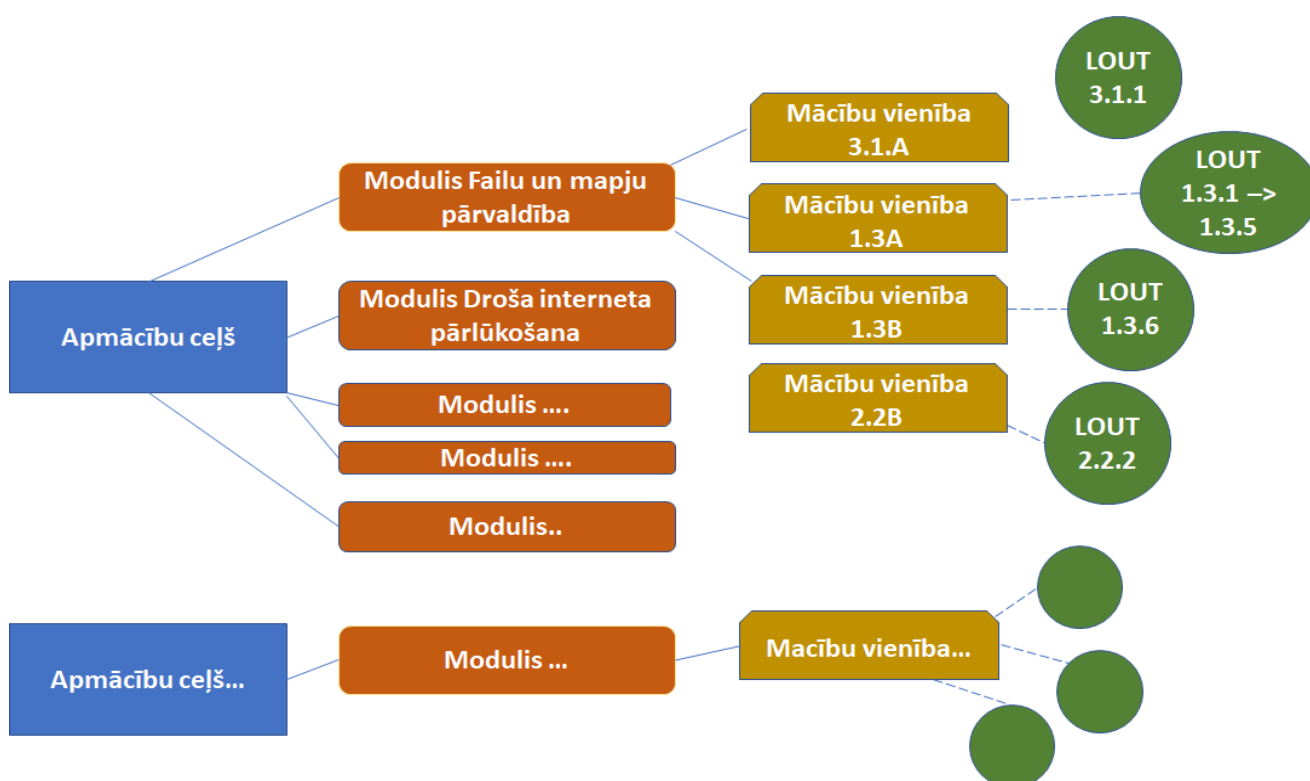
Apmācību ceļš

Modulis Failu un mapju pārvaldība

Modulis Droša interneta pārlūkošana

Modulis ....

Modulis ....

Modulis..

Mācību vienība 3.1.A

Mācību vienība 1.3A

Mācību vienība 1.3B

Mācību vienība 2.2B

LOUT 3.1.1

LOUT 1.3.1 –> 1.3.5

LOUT 1.3.6

LOUT 2.2.2

Apmācību ceļš...

Modulis ...

Macību vienība...